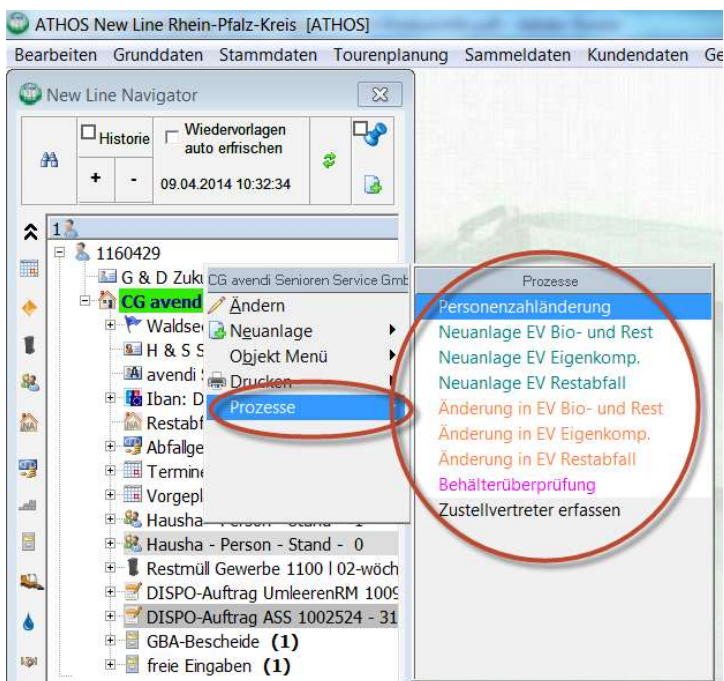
ATHOS New Line Rhein-Pfalz-Kreis [ATHOS]

Bearbeiten Grunddaten Stammdaten Tourenplanung Sammeldaten Kundendaten Ge

New Line Navigator

Historie

Wiedervorlagen auto erfrischen

+ -

09.04.2014 10:32:34

1

1160429

G & D Zuk

CG avend

Waldse

H & S S

avendi

Iban: D

Restabf

Abfallge

Termine

Vorgepl

Hausha - Person - Stand - 1

Hausha - Person - Stand - 0

Restmüll Gewerbe 1100 | 02-wöch

DISPO-Auftrag UmleerenRM 100

DISPO-Auftrag ASS 1002524 - 31

GBA-Bescheide (1)

freie Eingaben (1)

CG avendi Senioren Service Gmb

Ändern

Neuanlage

Objekt Menü

Drucken

Prozesse

Prozesse

Personenzahländerung

Neuanlage EV Bio- und Rest

Neuanlage EV Eigenkomp.

Neuanlage EV Restabfall

Änderung in EV Bio- und Rest

Änderung in EV Eigenkomp.

Änderung in EV Restabfall

Behälterüberprüfung

Zustellvertreter erfassen